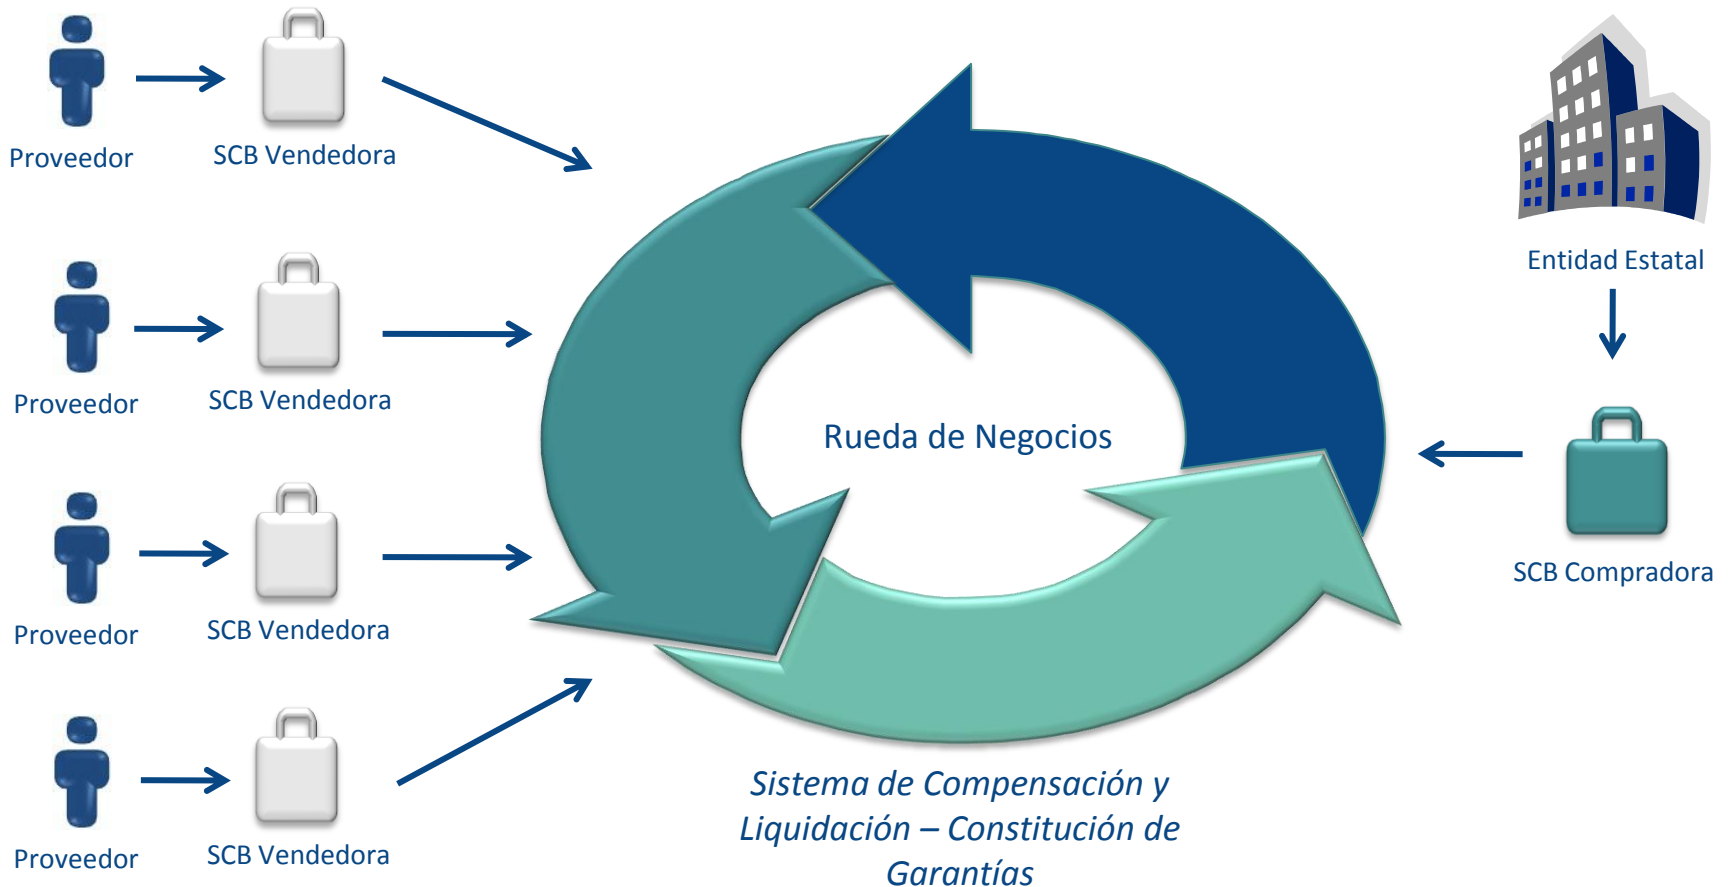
Proveedor

SCB Vendedora

Proveedor

SCB Vendedora

Proveedor

SCB Vendedora

Proveedor

SCB Vendedora

Rueda de Negocios

Entidad Estatal

SCB Compradora

Sistema de Compensación y Liquidación – Constitución de Garantías